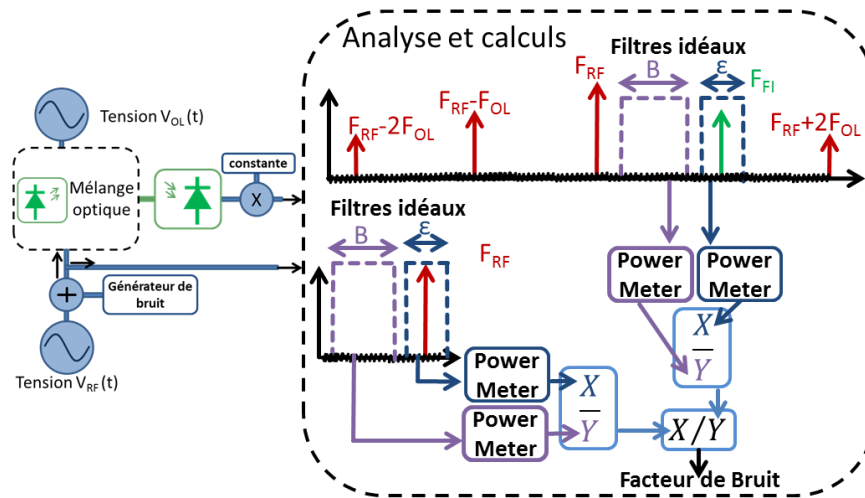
Tension $V_{OL}(t)$

Mélange optique

constante

X

Générateur de bruit

+

Tension $V_{RF}(t)$

Analyse et calculs

Filtres idéaux

$F_{RF}$-$2F_{OL}$

$F_{RF}$-$F_{OL}$

$F_{RF}$

B

ε

$F_{FI}$

$F_{RF}$+$2F_{OL}$

Filtres idéaux

B

ε

$F_{RF}$

Power Meter

Power Meter

$\frac{X}{Y}$

Power Meter

Power Meter

$\frac{X}{Y}$

$X/Y$

Facteur de Bruit